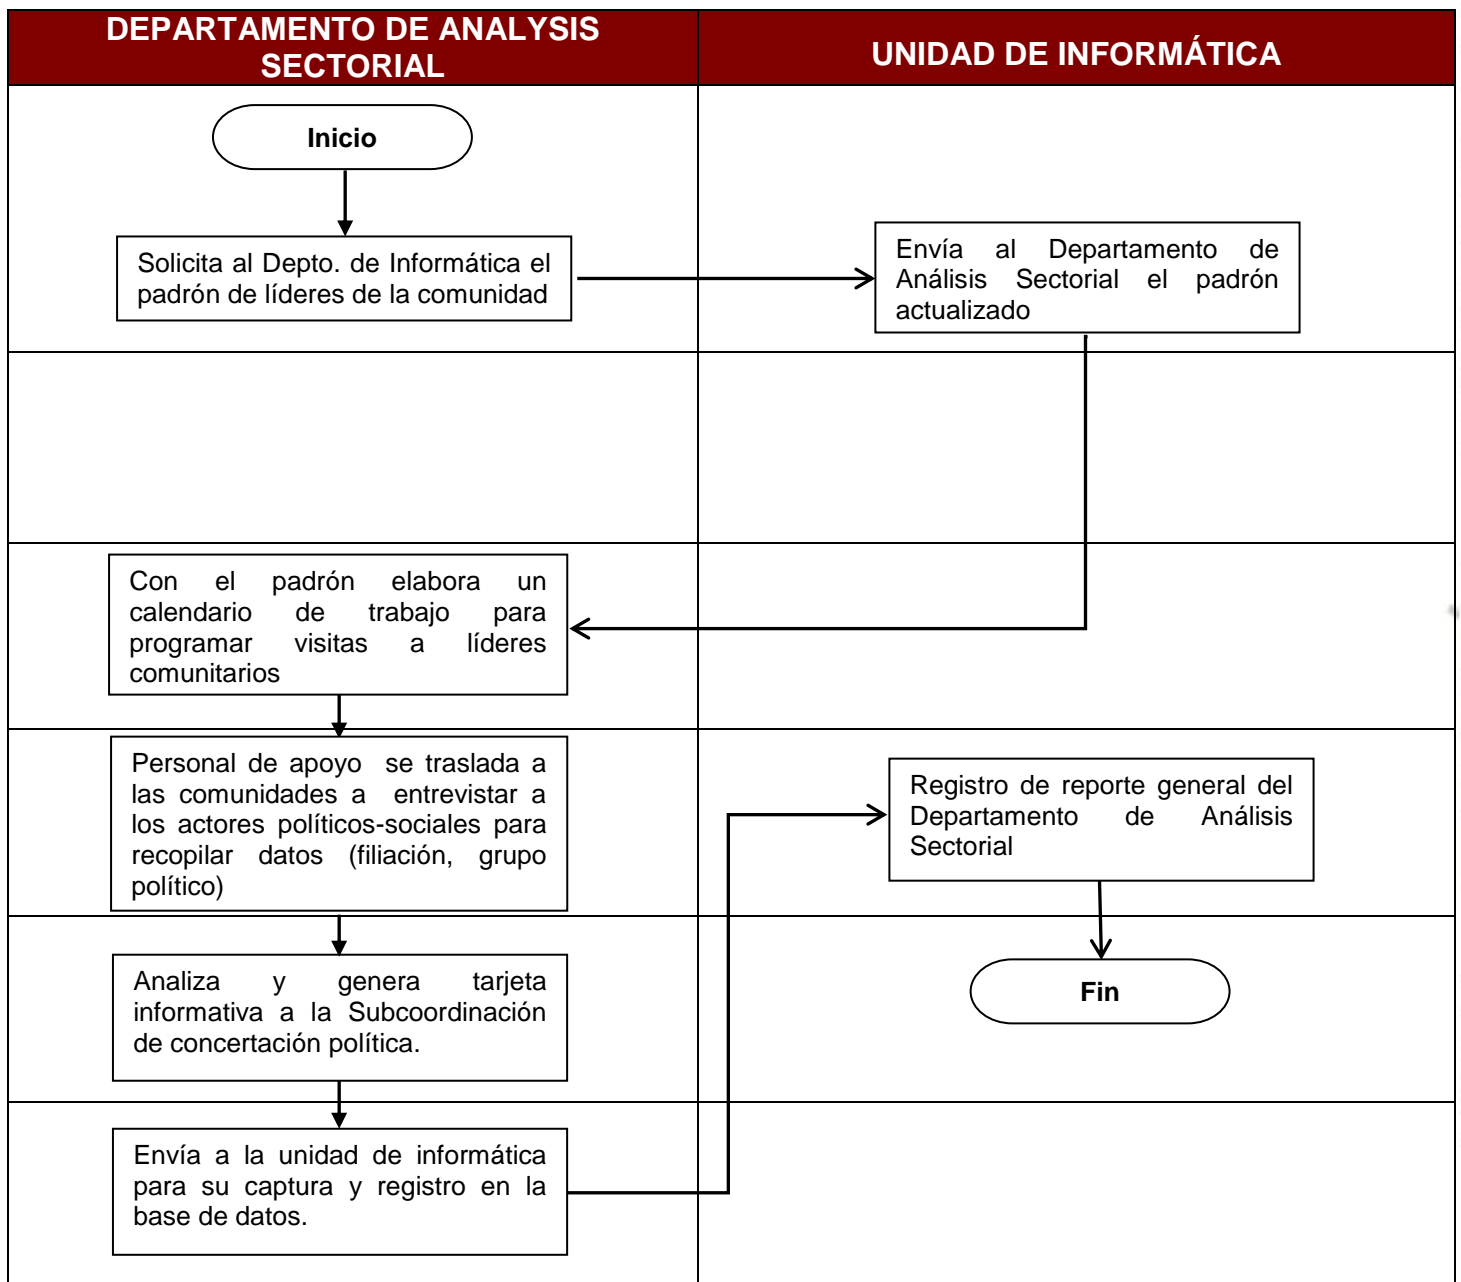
DEPARTAMENTO DE ANALYSIS SECTORIAL

UNIDAD DE INFORMÁTICA

Inicio

Solicita al Depto. de Informática el padrón de líderes de la comunidad

Envía al Departamento de Análisis Sectorial el padrón actualizado

Con el padrón elabora un calendario de trabajo para programar visitas a líderes comunitarios

Personal de apoyo se traslada a las comunidades a entrevistar a los actores políticos-sociales para recopilar datos (filiación, grupo político)

Registro de reporte general del Departamento de Análisis Sectorial

Analiza y genera tarjeta informativa a la Subcoordinación de concertación política.

Fin

Envía a la unidad de informática para su captura y registro en la base de datos.